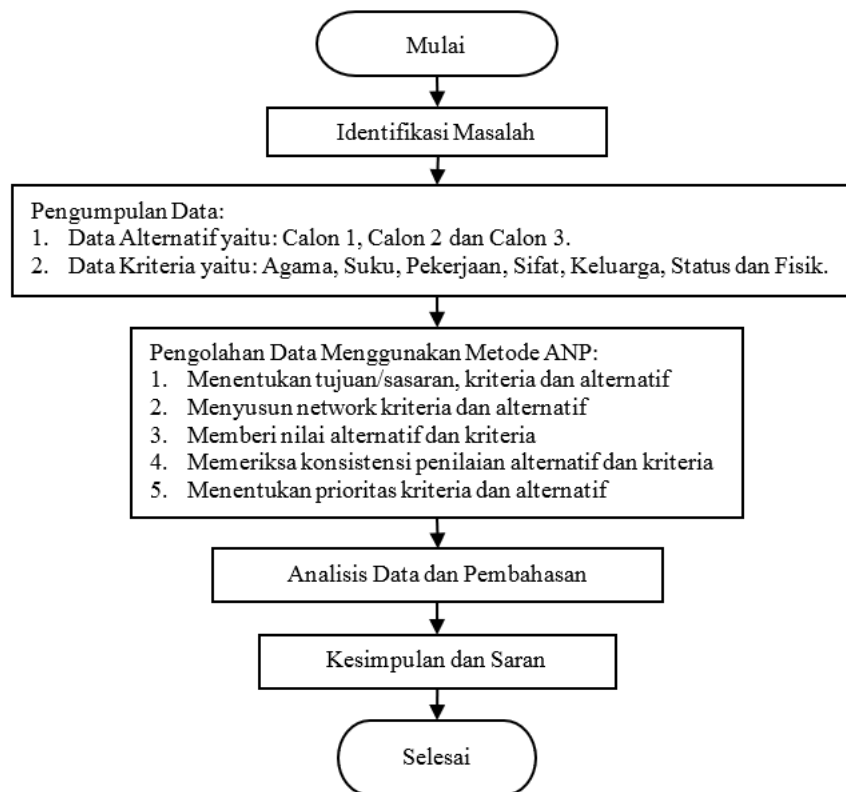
Mulai

Identifikasi Masalah

Pengumpulan Data:
1. Data Alternatif yaitu: Calon 1, Calon 2 dan Calon 3.
2. Data Kriteria yaitu: Agama, Suku, Pekerjaan, Sifat, Keluarga, Status dan Fisik.

Pengolahan Data Menggunakan Metode ANP:
1. Menentukan tujuan/sasaran, kriteria dan alternatif
2. Menyusun network kriteria dan alternatif
3. Memberi nilai alternatif dan kriteria
4. Memeriksa konsistensi penilaian alternatif dan kriteria
5. Menentukan prioritas kriteria dan alternatif

Analisis Data dan Pembahasan

Kesimpulan dan Saran

Selesai